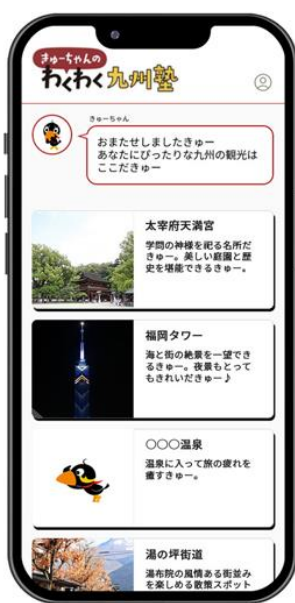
きゅーちゃんの
わくわく九州塾

きゅーちゃん
おまたせしましたきゅー
あなたにぴったりな九州の観光は
ここだきゅー

太宰府天満宮
学問の神様を祀る名所だきゅー。美しい庭園と歴史を堪能できるきゅー。

福岡タワー
海と街の絶景を一望できるきゅー。夜景もとってもきれいだきゅー♪

○○○温泉
温泉に入って旅の疲れを癒すきゅー。

湯の坪街道
湯布院の風情ある街並みを楽しめる散策スポット